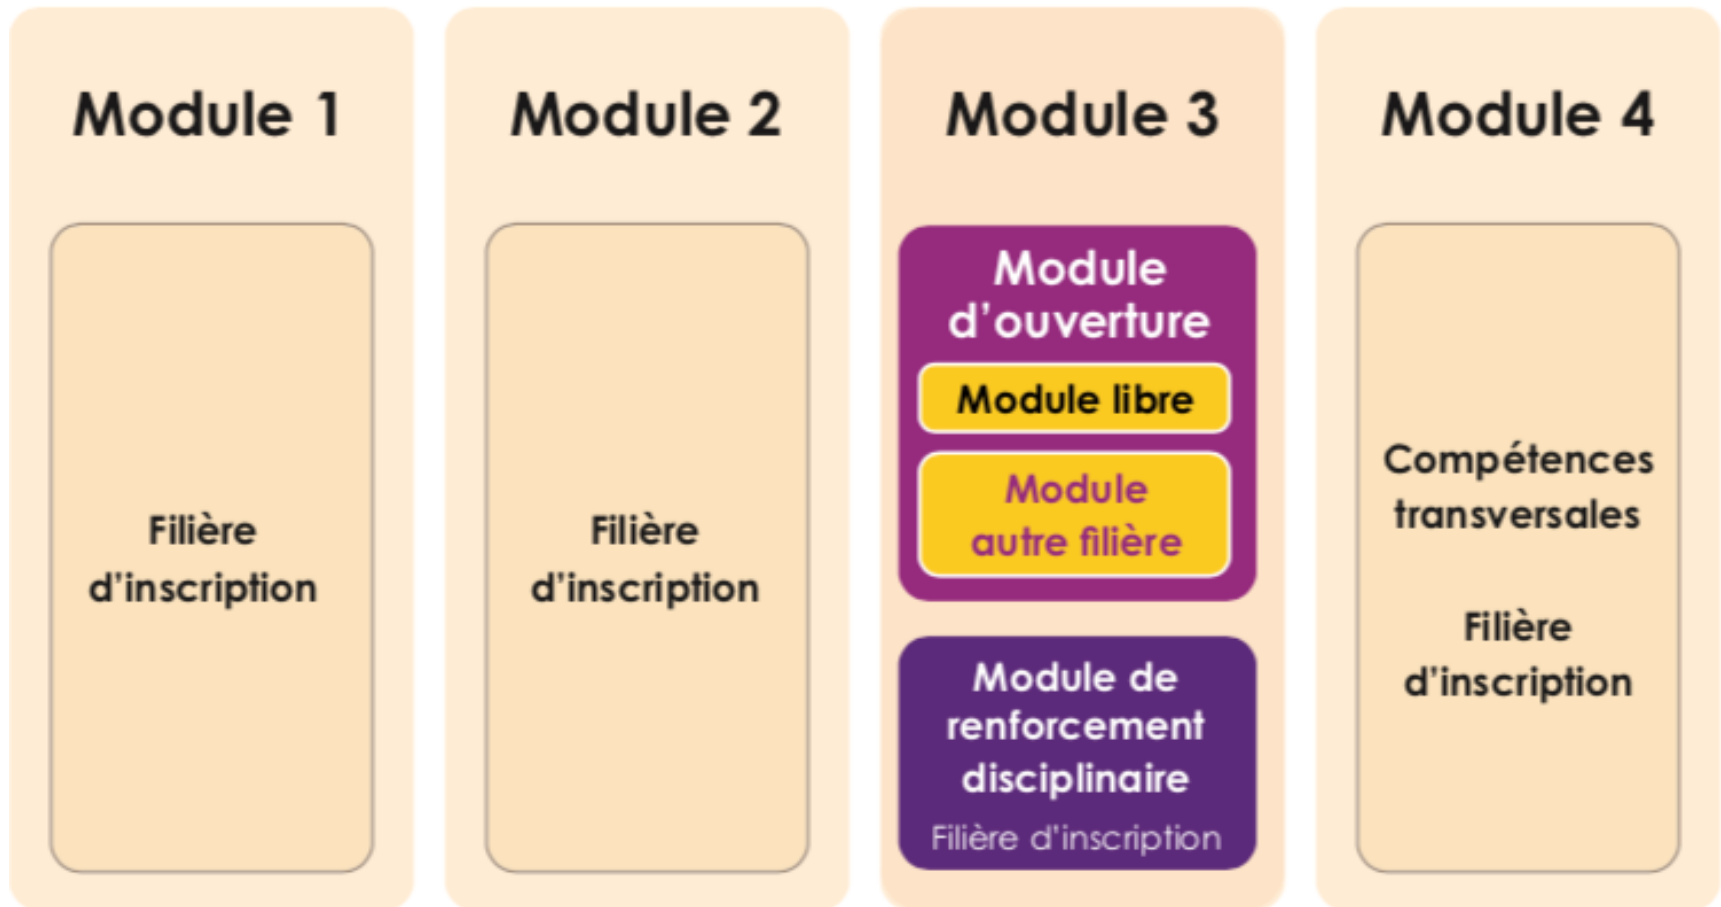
Module 1

Filière d'inscription

Module 2

Filière d'inscription

Module 3

Module d'ouverture

Module libre

Module autre filière

Module de renforcement disciplinaire

Filière d'inscription

Module 4

Compétences transversales

Filière d'inscription